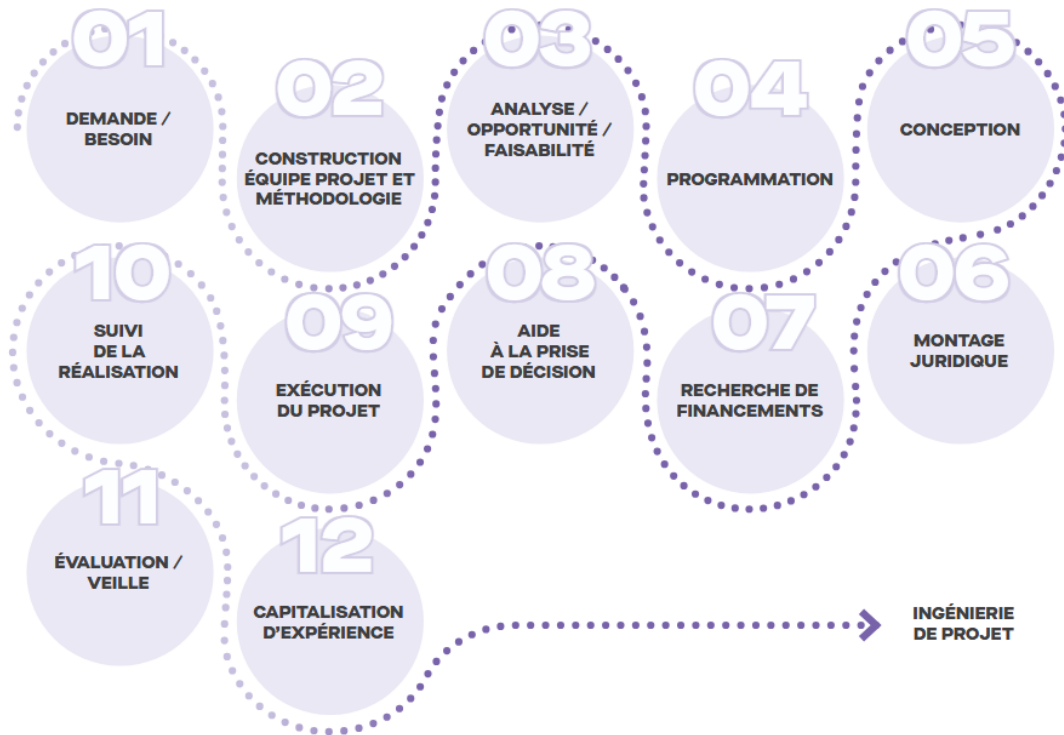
01
DEMANDE / BESOIN

02
CONSTRUCTION ÉQUIPE PROJET ET MÉTHODOLOGIE

03
ANALYSE / OPPORTUNITÉ / FAISABILITÉ

04
PROGRAMMATION

05
CONCEPTION

06
MONTAGE JURIDIQUE

07
RECHERCHE DE FINANCEMENTS

08
AIDE À LA PRISE DE DÉCISION

09
EXÉCUTION DU PROJET

10
SUIVI DE LA RÉALISATION

11
ÉVALUATION / VEILLE

12
CAPITALISATION D'EXPÉRIENCE

INGÉNIERIE DE PROJET